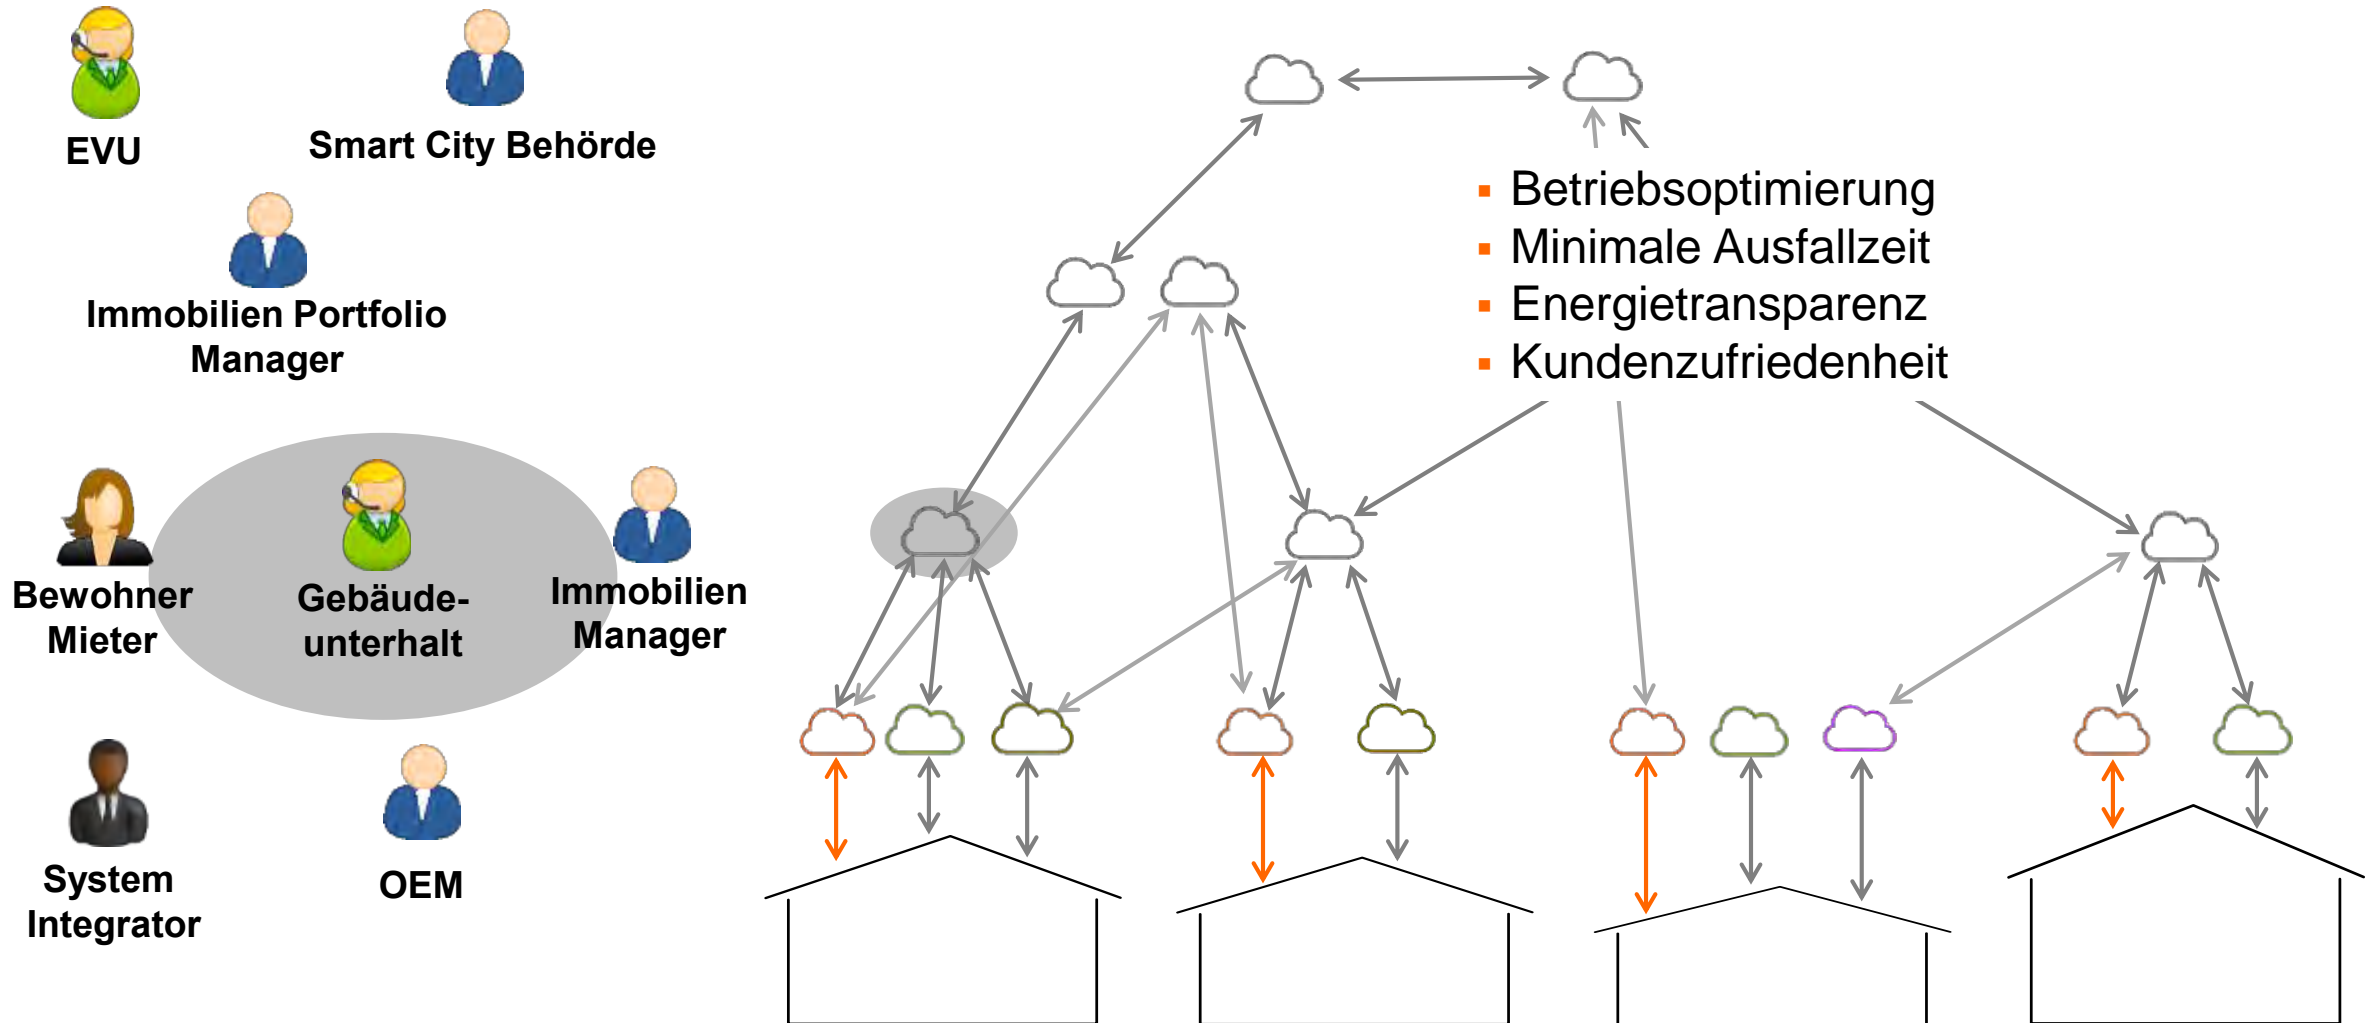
EVU

Smart City Behörde

Immobilien Portfolio Manager

Bewohner Mieter

Gebäudeunterhalt

Immobilien Manager

System Integrator

OEM

- Betriebsoptimierung
- Minimale Ausfallzeit
- Energietransparenz
- Kundenzufriedenheit